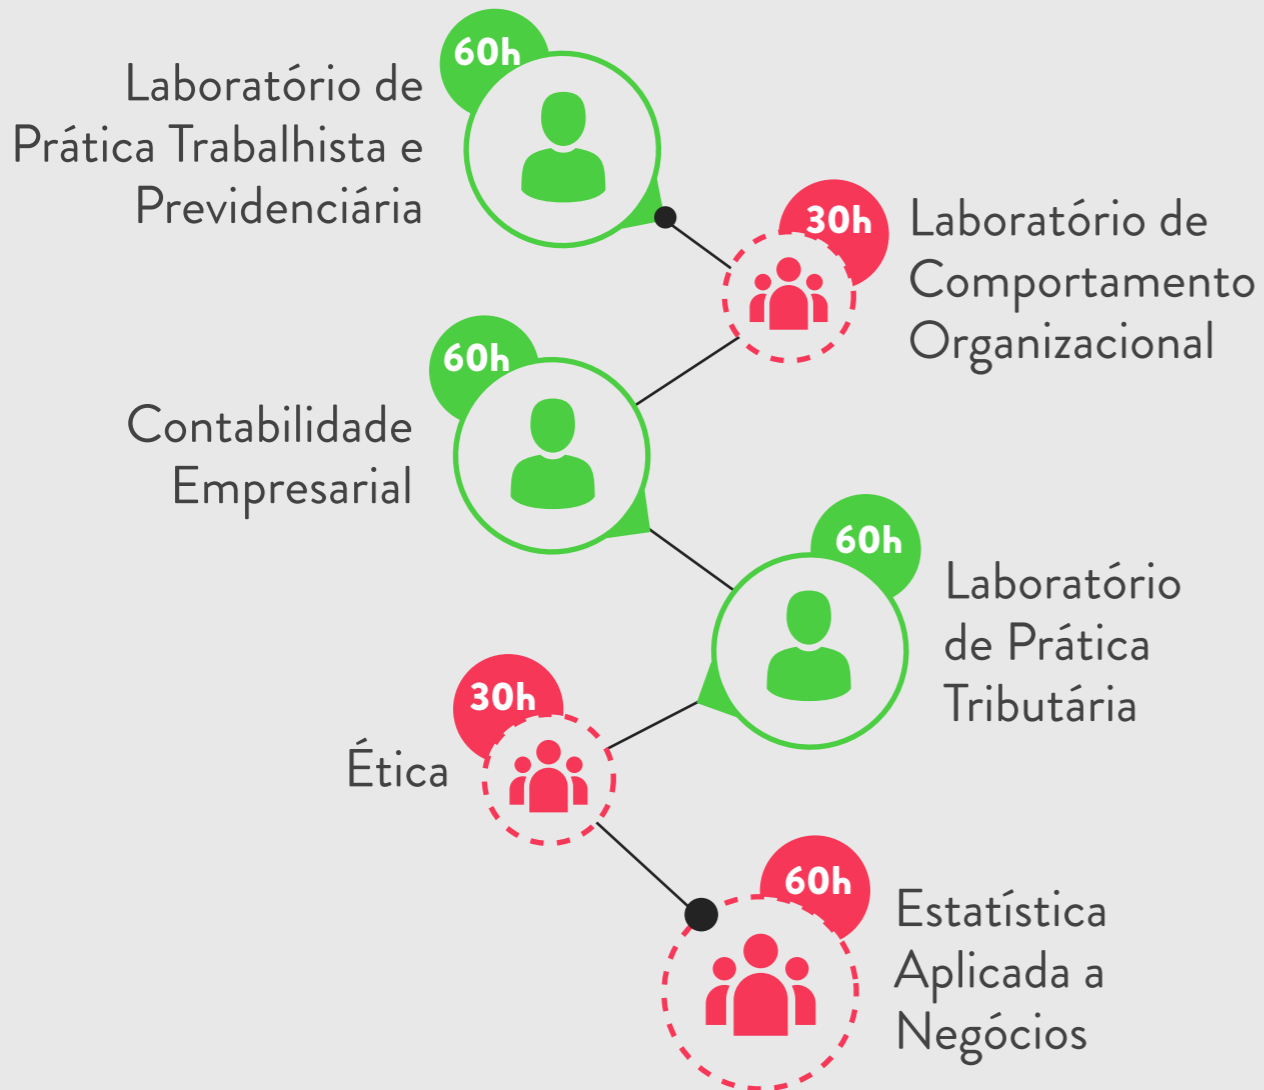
60h
Laboratório de Prática Trabalhista e Previdenciária

30h
Laboratório de Comportamento Organizacional

60h
Contabilidade Empresarial

60h
Laboratório de Prática Tributária

30h
Ética

60h
Estatística Aplicada a Negócios